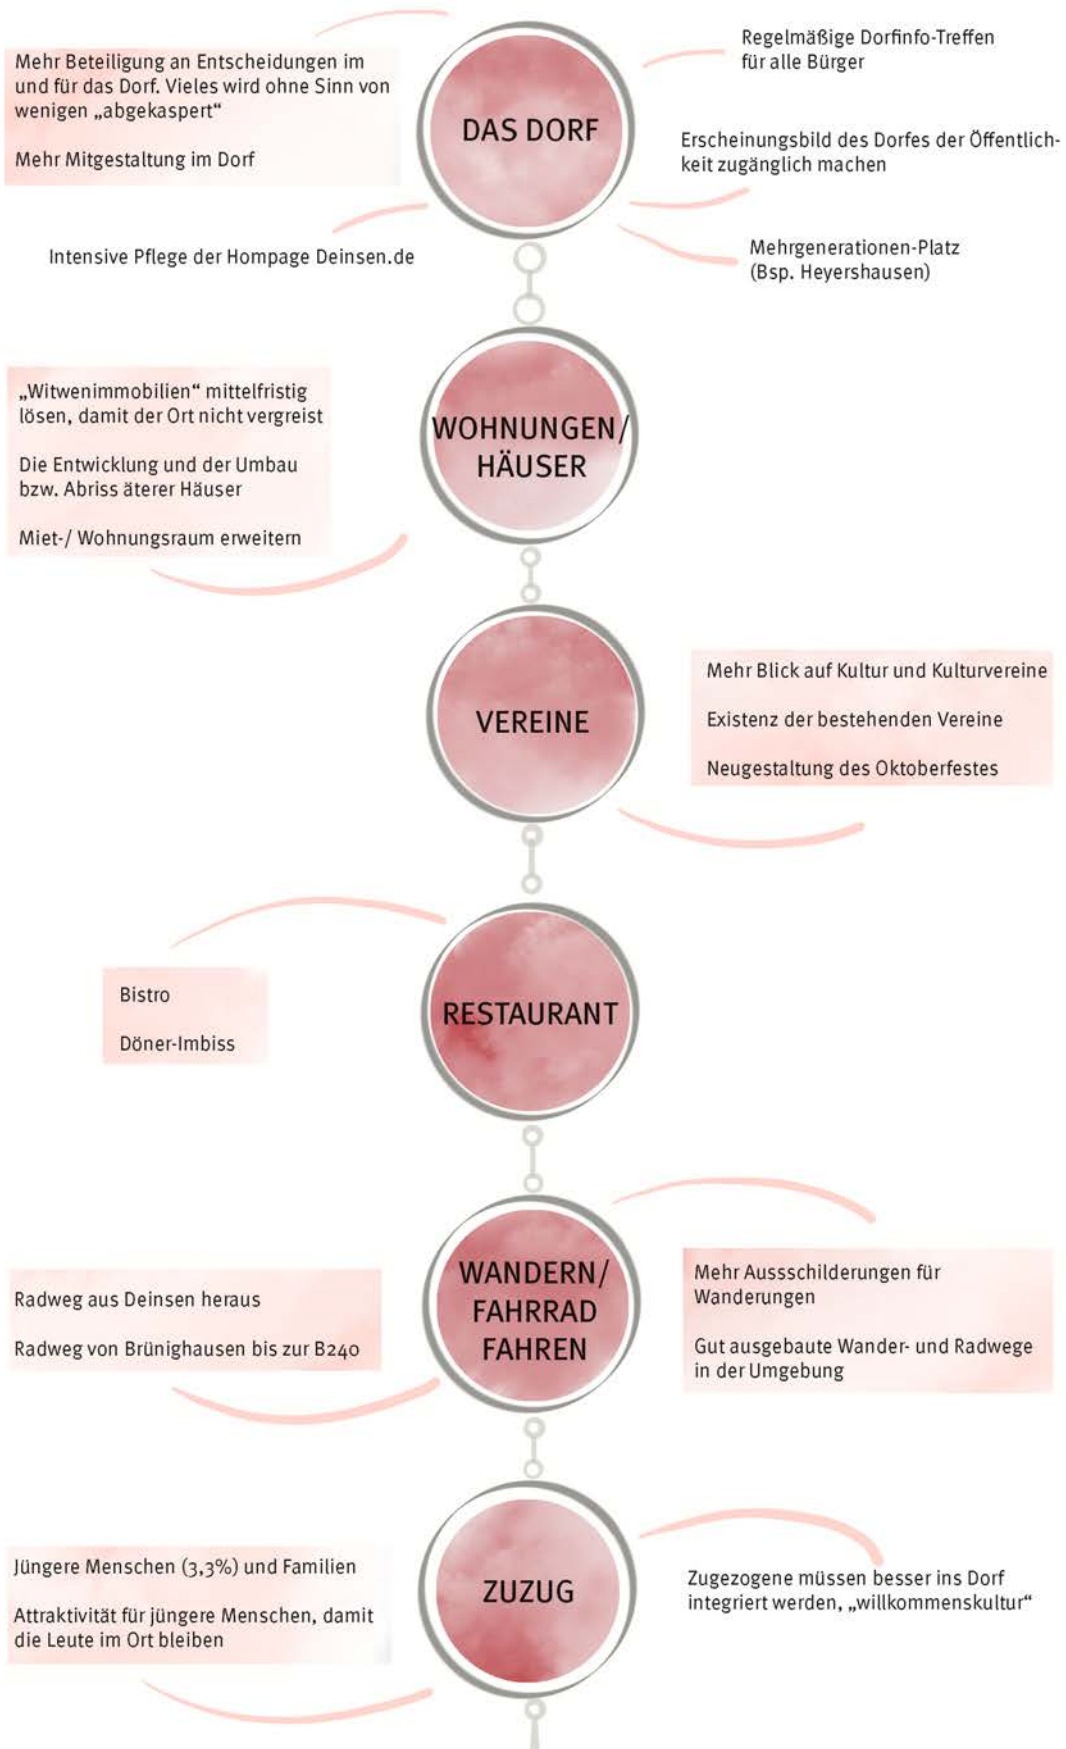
Mehr Beteiligung an Entscheidungen im und für das Dorf. Vieles wird ohne Sinn von wenigen „abgekaspert“

Mehr Mitgestaltung im Dorf

DAS DORF

Regelmäßige Dorfinfo-Treffen für alle Bürger

Erscheinungsbild des Dorfes der Öffentlichkeit zugänglich machen

Intensive Pflege der Hompage Deinsen.de

Mehrgenerationen-Platz (Bsp. Heyershausen)

„Witwenimmobilien“ mittelfristig lösen, damit der Ort nicht vergreist

Die Entwicklung und der Umbau bzw. Abriss äterer Häuser

Miet-/ Wohnungsraum erweitern

WOHNUNGEN/ HÄUSER

VEREINE

Mehr Blick auf Kultur und Kulturvereine

Existenz der bestehenden Vereine

Neugestaltung des Oktoberfestes

Bistro

Döner-Imbiss

RESTAURANT

Radweg aus Deinsen heraus

Radweg von Brünighausen bis zur B240

WANDERN/ FAHRRAD FAHREN

Mehr Aussschilderungen für Wanderungen

Gut ausgebaute Wander- und Radwege in der Umgebung

Jüngere Menschen (3,3%) und Familien

Attraktivität für jüngere Menschen, damit die Leute im Ort bleiben

ZUZUG

Zugezogene müssen besser ins Dorf integriert werden, „willkommenskultur“